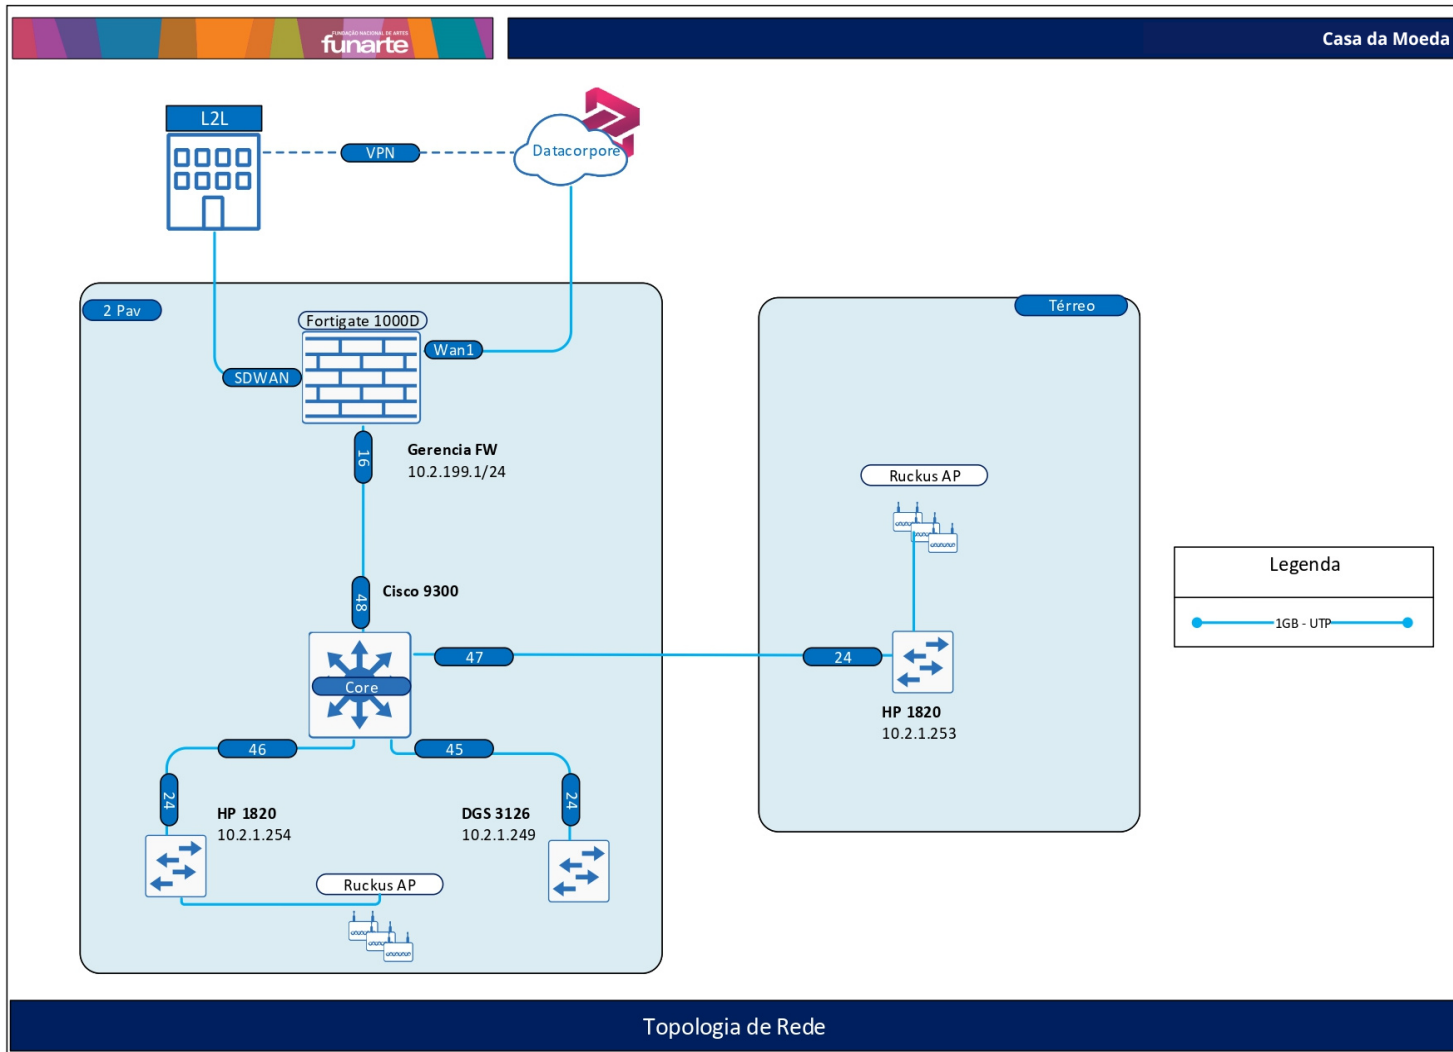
FUNDAÇÃO NACIONAL DE ARTES
funarte

Casa da Moeda

L2L

VPN

Datacorpore

2 Pav

Fortigate 1000D

SDWAN

Wan1

16

Gerencia FW
10.2.199.1/24

48

Cisco 9300

Core

47

46

45

24

HP 1820
10.2.1.254

24

DGS 3126
10.2.1.249

Ruckus AP

Térreo

Ruckus AP

24

HP 1820
10.2.1.253

Legenda

1GB - UTP

Topologia de Rede